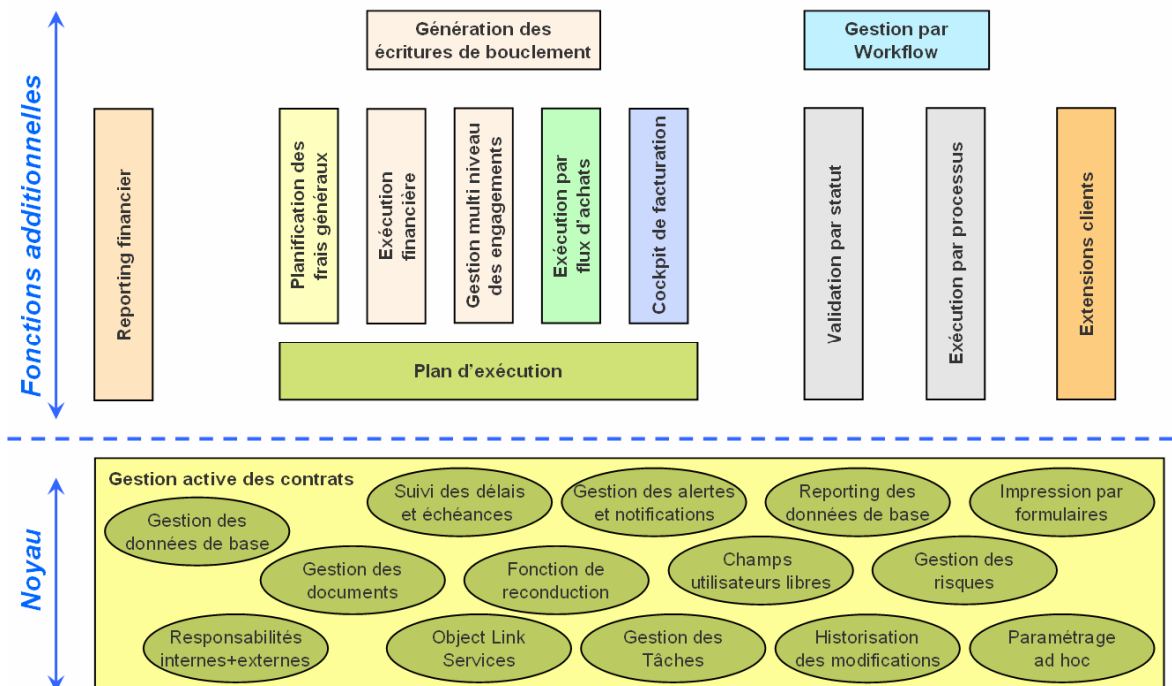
Fonctions additionnelles

Génération des écritures de bouclement

Gestion par Workflow

Reporting financier

Planification des frais généraux

Exécution financière

Gestion multi niveau des engagements

Exécution par flux d'achats

Cockpit de facturation

Validation par statut

Exécution par processus

Extensions clients

Plan d'exécution

Noyau

Gestion active des contrats

Suivi des délais et échéances

Gestion des alertes et notifications

Reporting des données de base

Impression par formulaires

Gestion des données de base

Gestion des documents

Fonction de reconduction

Champs utilisateurs libres

Gestion des risques

Responsabilités internes+externes

Object Link Services

Gestion des Tâches

Historisation des modifications

Paramétrage ad hoc